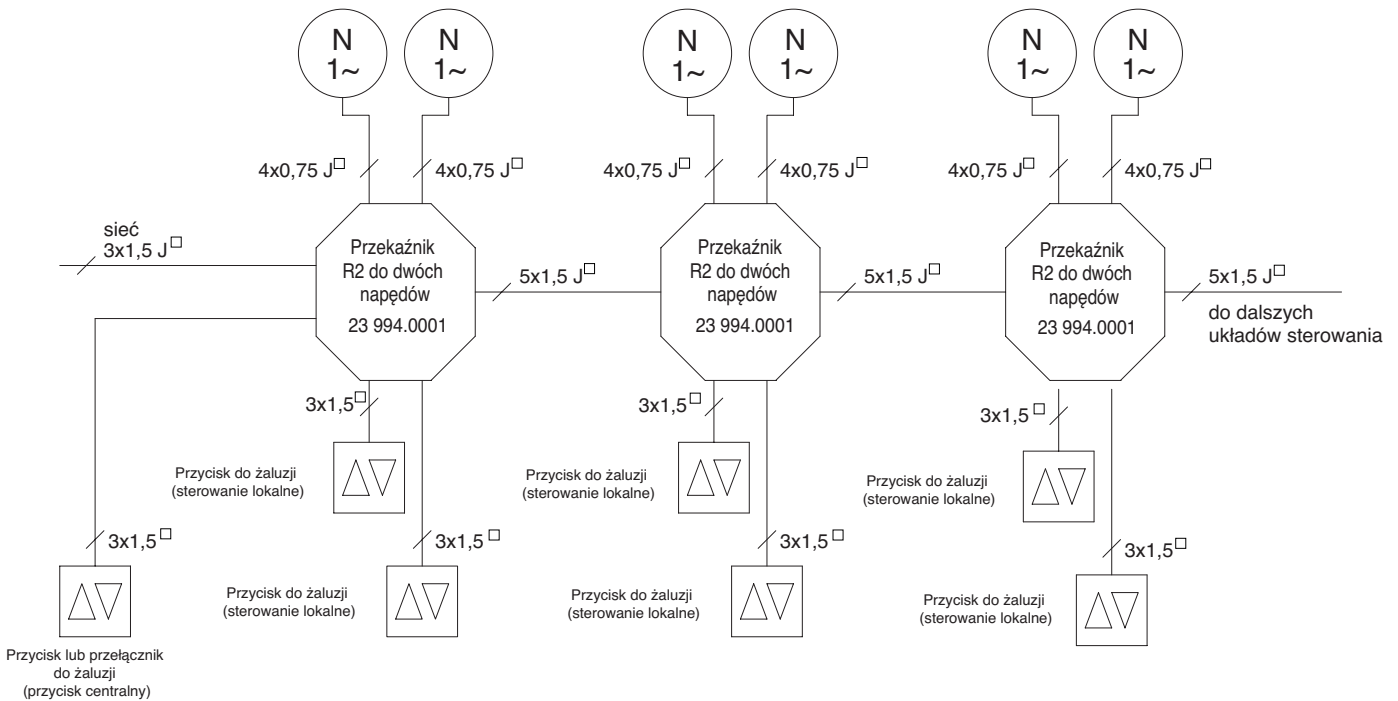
N
1~

N
1~

N
1~

N
1~

N
1~

N
1~

4x0,75 J□
4x0,75 J□
4x0,75 J□
4x0,75 J□
4x0,75 J□
4x0,75 J□

sieć
3x1,5 J□

Przekaźnik
R2 do dwóch
napędów
23 994.0001

5x1,5 J□

Przekaźnik
R2 do dwóch
napędów
23 994.0001

5x1,5 J□

Przekaźnik
R2 do dwóch
napędów
23 994.0001

5x1,5 J□
do dalszych
układów sterowania

3x1,5□
Przycisk do żaluzji
(sterowanie lokalne)

3x1,5□
Przycisk do żaluzji
(sterowanie lokalne)

3x1,5□
Przycisk do żaluzji
(sterowanie lokalne)

3x1,5□
Przycisk lub przełącznik
do żaluzji
(przycisk centralny)

3x1,5□
Przycisk do żaluzji
(sterowanie lokalne)

3x1,5□
Przycisk do żaluzji
(sterowanie lokalne)

3x1,5□
Przycisk do żaluzji
(sterowanie lokalne)